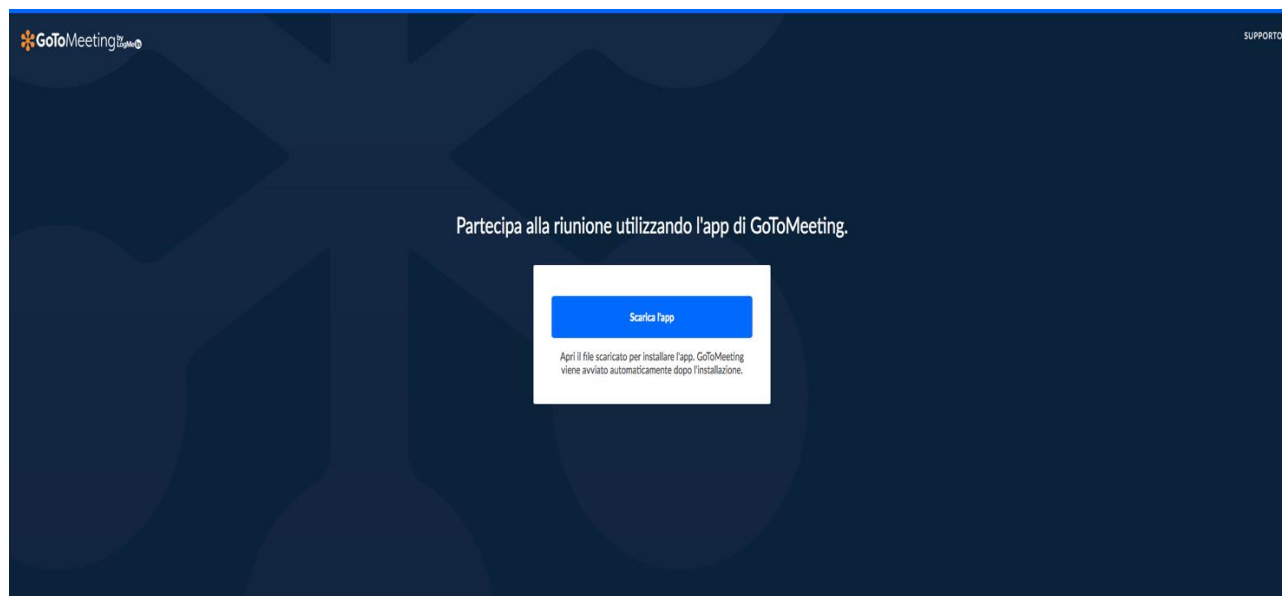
GoToMeeting by LogMeIn

SUPPORTO

Partecipa alla riunione utilizzando l'app di GoToMeeting.

Scarica l'app

Apri il file scaricato per installare l'app. GoToMeeting viene avviato automaticamente dopo l'installazione.